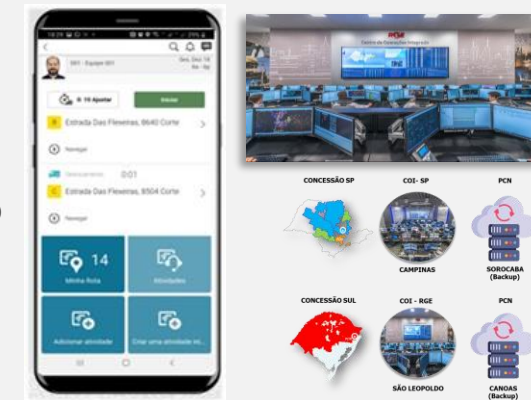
001 - Equipe 001

Seg, Dez 14

0:10 Ajustar

Iniciar

Estrada Das Flexeiras, 8640 Corte

Navegar

0:01

Estrada Das Flexeiras, 8504 Corte

Navegar

14

Minha Rota

Atividades

Adicionar atividade

Criar uma atividade

RGE

Centro de Operações Integrado

CONCESSÃO SP

COI - SP

PCN

CAMPINAS

SOROCABA (Backup)

CONCESSÃO SUL

COI - RGE

PCN

SÃO LEOPOLDO

CANOAS (Backup)